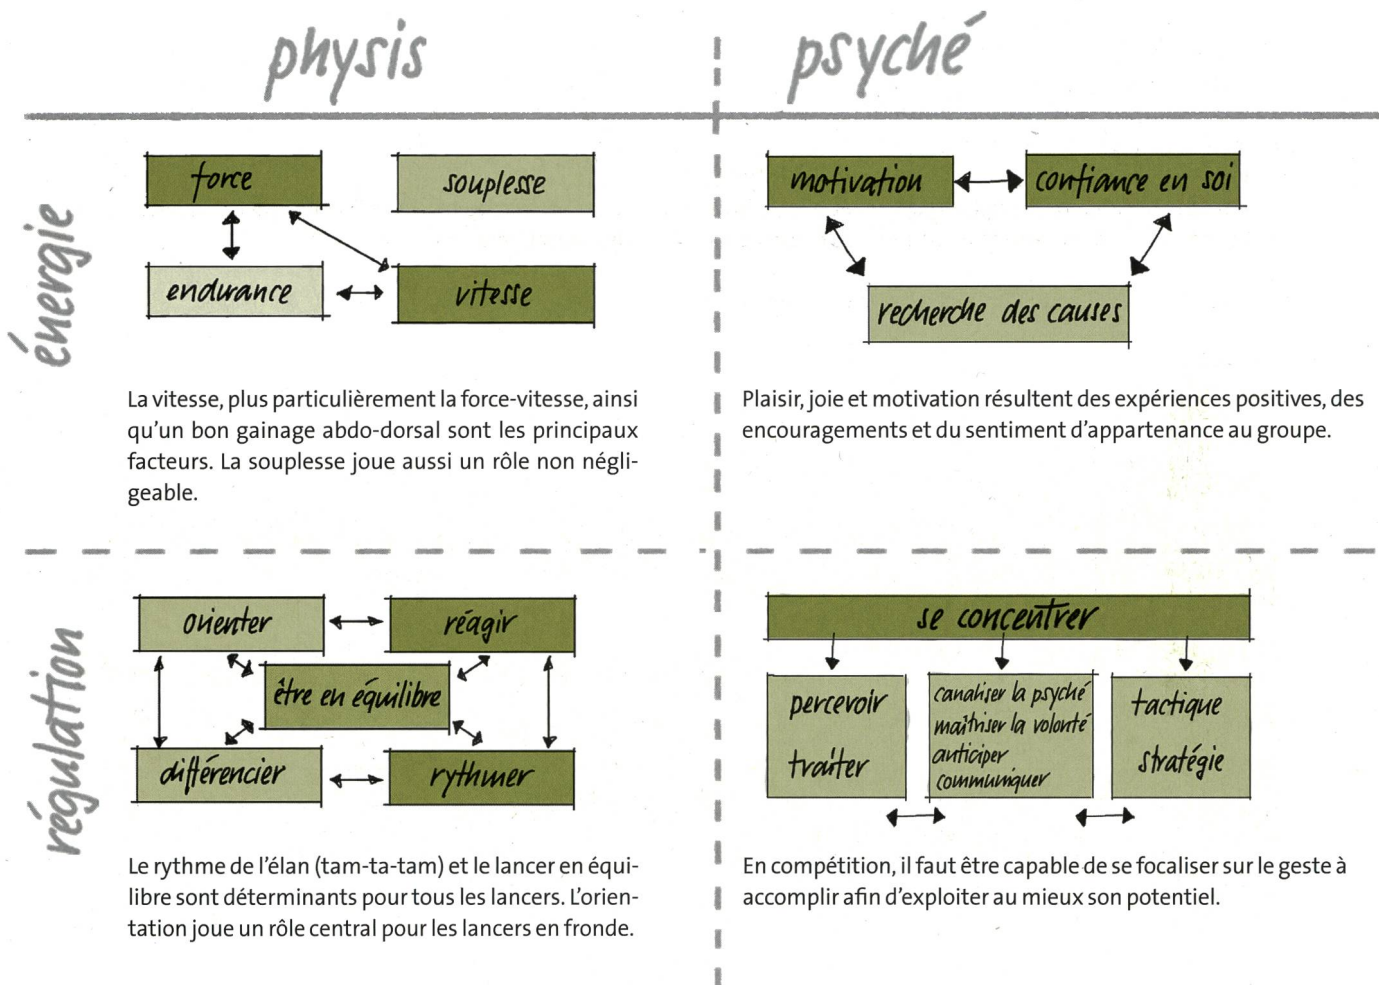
physis

psyché

énergie

force

souplesse

endurance

vitesse

La vitesse, plus particulièrement la force-vitesse, ainsi qu'un bon gainage abdo-dorsal sont les principaux facteurs. La souplesse joue aussi un rôle non négligeable.

motivation

confiance en soi

recherche des causes

Plaisir, joie et motivation résultent des expériences positives, des encouragements et du sentiment d'appartenance au groupe.

régulation

orienter

réagir

être en équilibre

différencier

rythmer

Le rythme de l'élan (tam-ta-tam) et le lancer en équilibre sont déterminants pour tous les lancers. L'orientation joue un rôle central pour les lancers en fronde.

se concentrer

percevoir

traiter

canaliser la psyché
maîtriser la volonté
anticiper
communiquer

tactique

stratégie

En compétition, il faut être capable de se focaliser sur le geste à accomplir afin d'exploiter au mieux son potentiel.